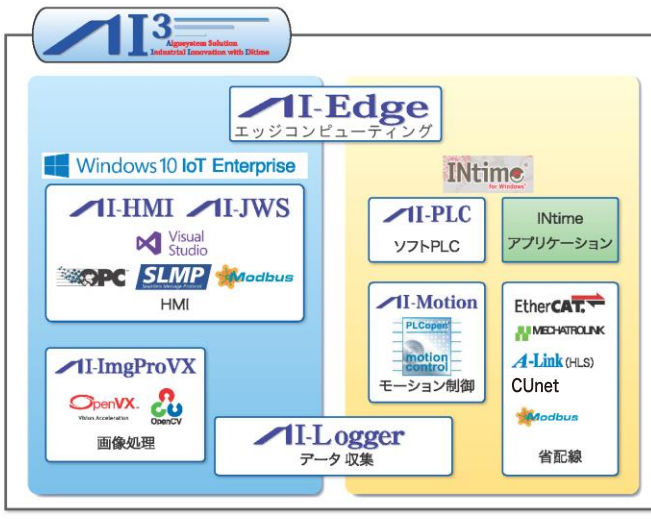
AI$^3$
Algosystem Solution
Industrial Innovation with INtime

AI-Edge
エッジコンピューティング

Windows 10 IoT Enterprise

AI-HMI AI-JWS
Visual Studio
OPC SLMP Modbus
HMI

AI-ImgProVX
OpenVX
OpenCV
画像処理

INtime for Windows

AI-PLC
ソフトPLC

INtime
アプリケーション

AI-Motion
PLCopen
motion control
モーション制御

EtherCAT.
MECHATROLINK
A-Link (HLS)
CUnet
Modbus
省配線

AI-Logger
データ 収集